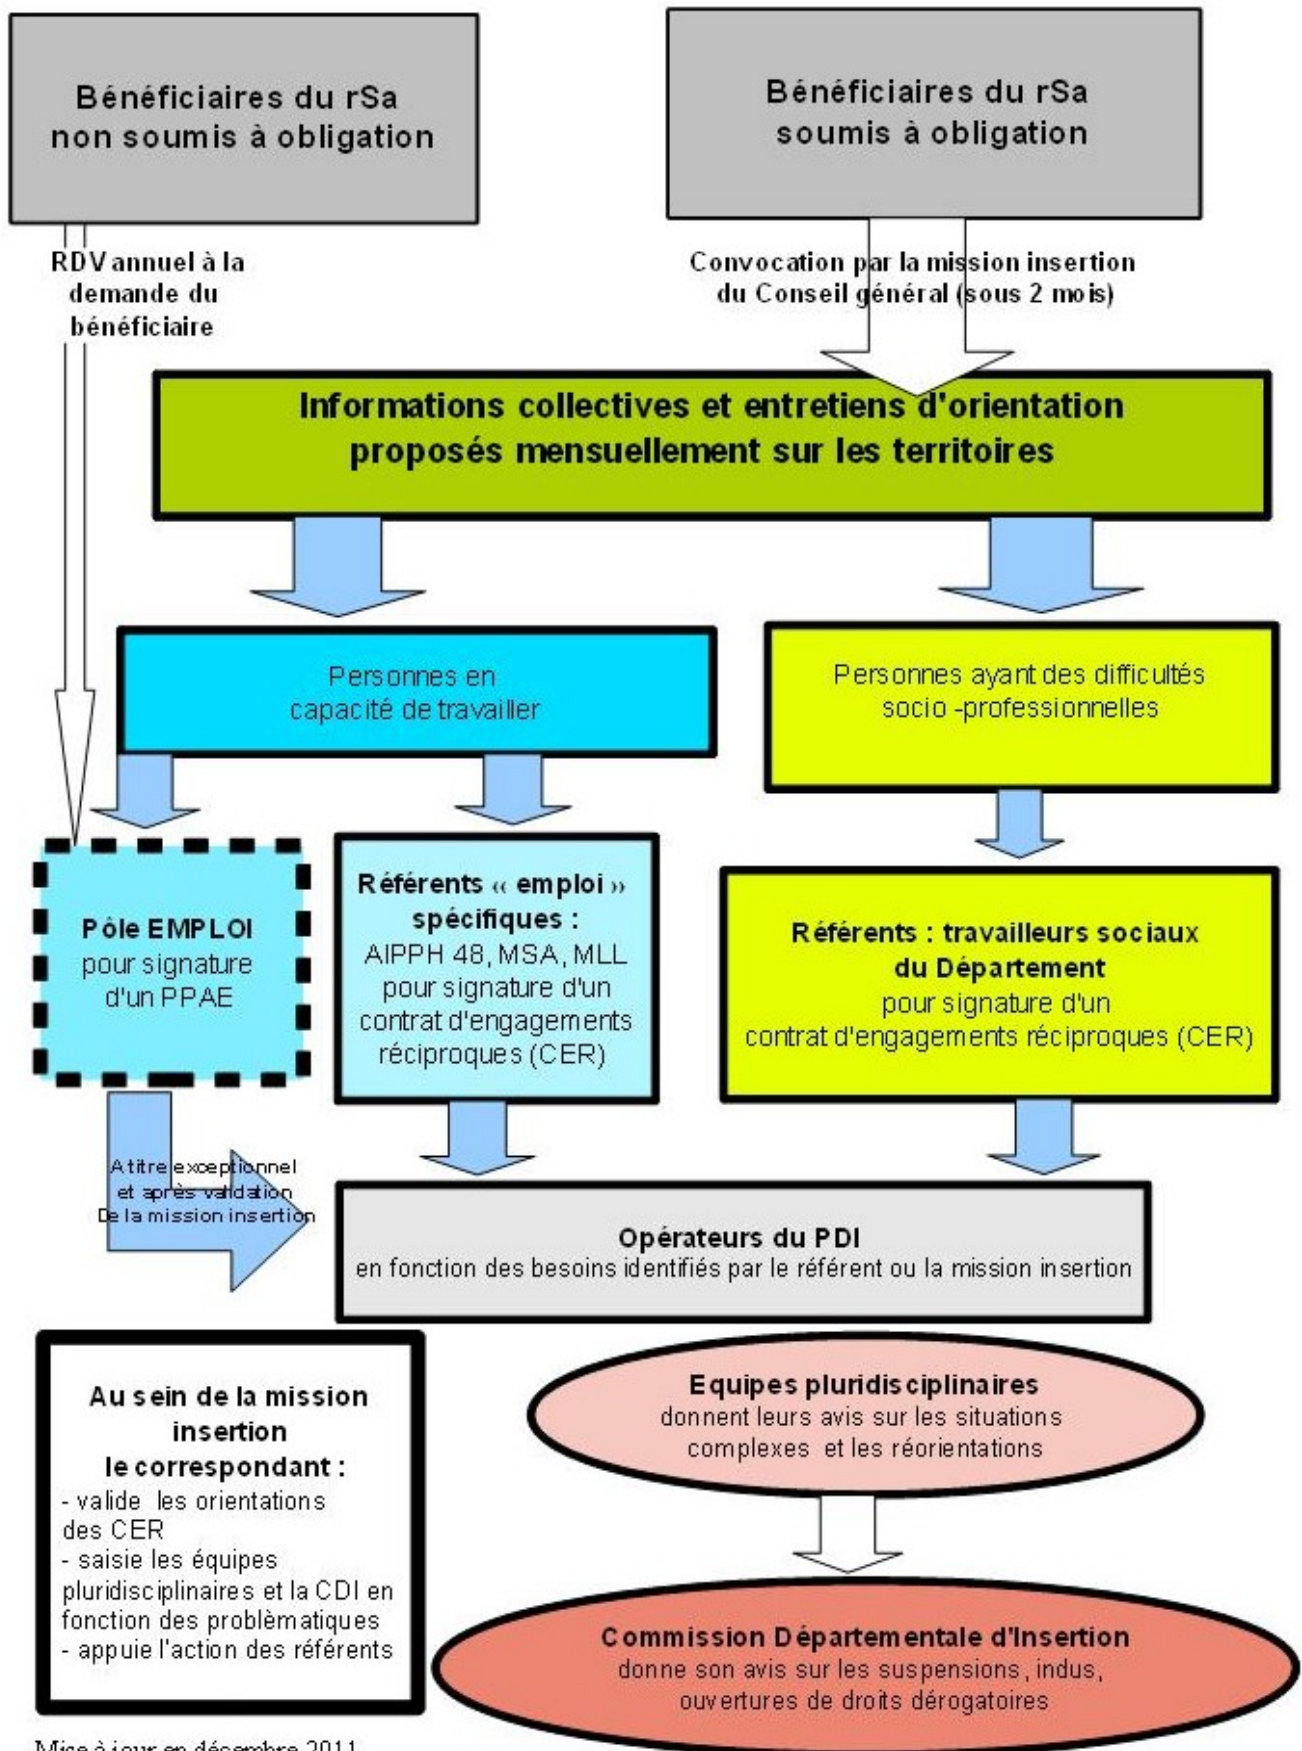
Bénéficiaires du rSa non soumis à obligation

Bénéficiaires du rSa soumis à obligation

RDV annuel à la demande du bénéficiaire

Convocation par la mission insertion du Conseil général (sous 2 mois)

Informations collectives et entretiens d'orientation proposés mensuellement sur les territoires

Personnes en capacité de travailler

Personnes ayant des difficultés socio -professionnelles

Pôle EMPLOI pour signature d'un PPAE

Référents « emploi » spécifiques : AIPPH 48, MSA, MLL pour signature d'un contrat d'engagements réciproques (CER)

Référents : travailleurs sociaux du Département pour signature d'un contrat d'engagements réciproques (CER)

A titre exceptionnel et après validation De la mission insertion

Opérateurs du PDI en fonction des besoins identifiés par le référent ou la mission insertion

Au sein de la mission insertion le correspondant :
- valide les orientations des CER
- saisie les équipes pluridisciplinaires et la CDI en fonction des problèmatiques
- appuie l'action des référents

Equipes pluridisciplinaires donnent leurs avis sur les situations complexes et les réorientations

Commission Départementale d'Insertion donne son avis sur les suspensions, indus, ouvertures de droits dérogatoires

Mise à jour en décembre 2011